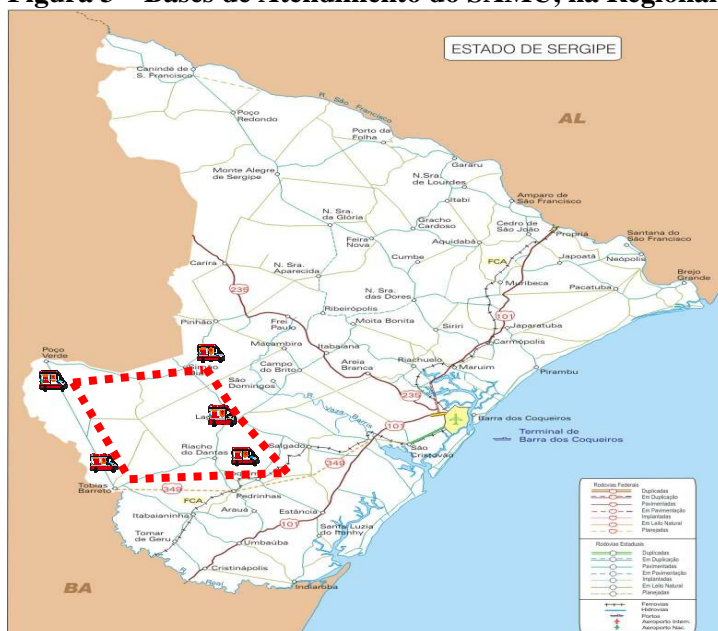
Figura 5 – Bases de Atendimento do SAMU, na Regional

ESTADO DE SERGIPE

AL

BA

Canindé de S. Francisco
R. São Francisco
Poço Redondo
Porto da Folha
Gararu
Monte Alegre de Sergipe
N. Sra. de Lourdes
Itabi
Amparo de São Francisco
N. Sra. da Glória
Gracho Cardoso
Cedro de São João
Propriá
Santana do São Francisco
Feira Nova
Cumbe
Aquidabã
Neópolis
Carira
N. Sra. Aparecida
FCA
Japoatã
Brejo Grande
235
N. Sra. das Dores
Muribeca
Pacatuba
Ribeirópolis
Pinhão
Frei Paulo
Moita Bonita
Siriri
101
Japaratuba
Carmópolis
Macambira
Itabaiana
Poço Verde
Simão
Campo do Brito
Areia Branca
Riachuelo
Maruim
Pirambu
São Domingos
235
Lagarto
R. Vaza Barris
Barra dos Coqueiros
101
Terminal de Barra dos Coqueiros
Riacho do Dantas
Salgado
São Cristóvão
349
Tobias Barreto
349
FCA
Pedrinhas
Itabaianinha
Arauá
Estância
101
Tomar de Geru
Umbaúba
Santa Luzia do Itanhy
Cristinápolis
Indiaroba

Rodovias Federais
Duplicadas
Em Duplicação
Pavimentadas
Em Pavimentação
Implantadas
Em Leito Natural
Planejadas

Rodovias Estaduais
Duplicadas
Em Duplicação
Pavimentadas
Em Pavimentação
Implantadas
Em Leito Natural
Planejadas

Ferrovias
Hidrovias
Portos
Aeroporto Intern.
Aeroporto Nac.